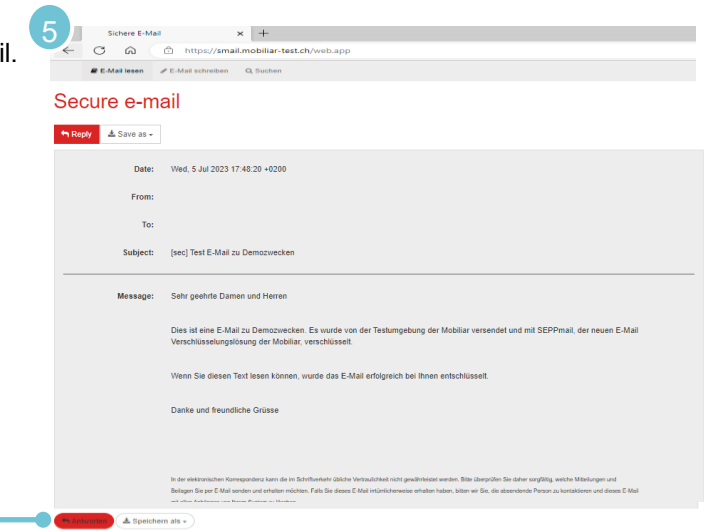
il.

5

Sichere E-Mail × +

https://smail.mobiliar-test.ch/web.app

E-Mail lesen E-Mail schreiben Suchen

Secure e-mail

Reply Save as

Date: Wed, 5 Jul 2023 17:48:20 +0200

From:

To:

Subject: [sec] Test E-Mail zu Demozwecken

Message: Sehr geehrte Damen und Herren

Dies ist eine E-Mail zu Demozwecken. Es wurde von der Testumgebung der Mobiliar versendet und mit SEPPmail, der neuen E-Mail Verschlüsselungslösung der Mobiliar, verschlüsselt.

Wenn Sie diesen Text lesen können, wurde das E-Mail erfolgreich bei Ihnen entschlüsselt.

Danke und freundliche Grüsse

In der elektronischen Korrespondenz kann die im Schriftverkehr übliche Vertraulichkeit nicht gewährleistet werden. Bitte überprüfen Sie daher sorgfältig, welche Mitteilungen und Beilagen Sie per E-Mail senden und erhalten möchten. Falls Sie dieses E-Mail irrtümlicherweise erhalten haben, bitten wir Sie, die absendende Person zu kontaktieren und dieses E-Mail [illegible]

Antworten Speichern als